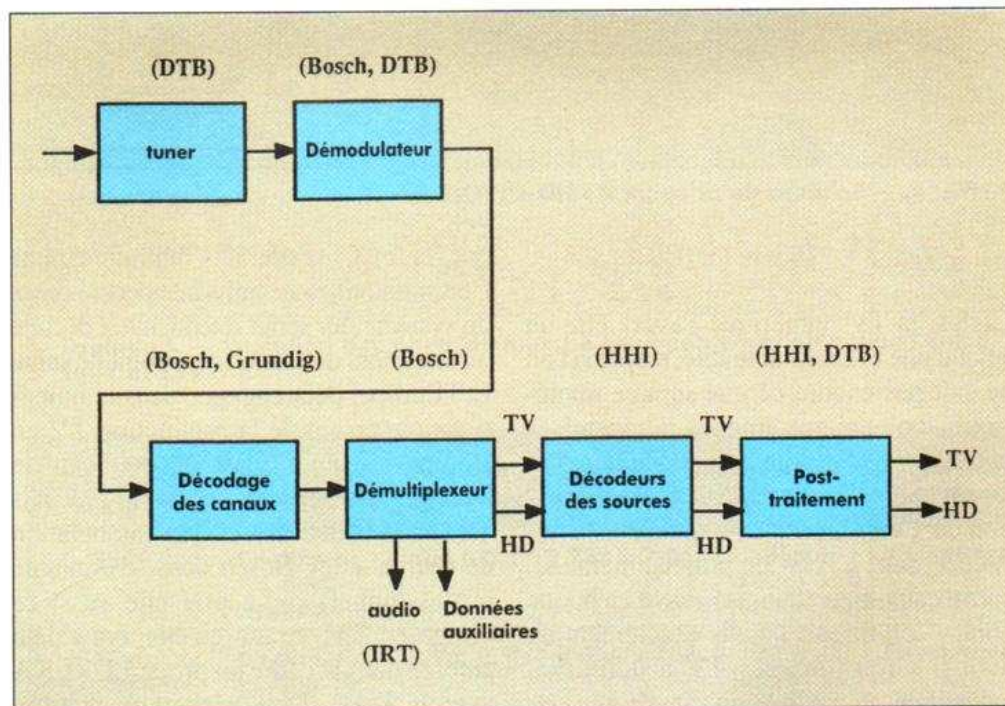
(DTB)

(Bosch, DTB)

tuner

Démodulateur

(Bosch, Grundig)

(Bosch)

(HHI)

(HHI, DTB)

Décodage des canaux

Démultiplexeur

TV

HD

Décodeurs des sources

TV

HD

Post-traitement

TV

HD

audio

Données auxiliaires

(IRT)